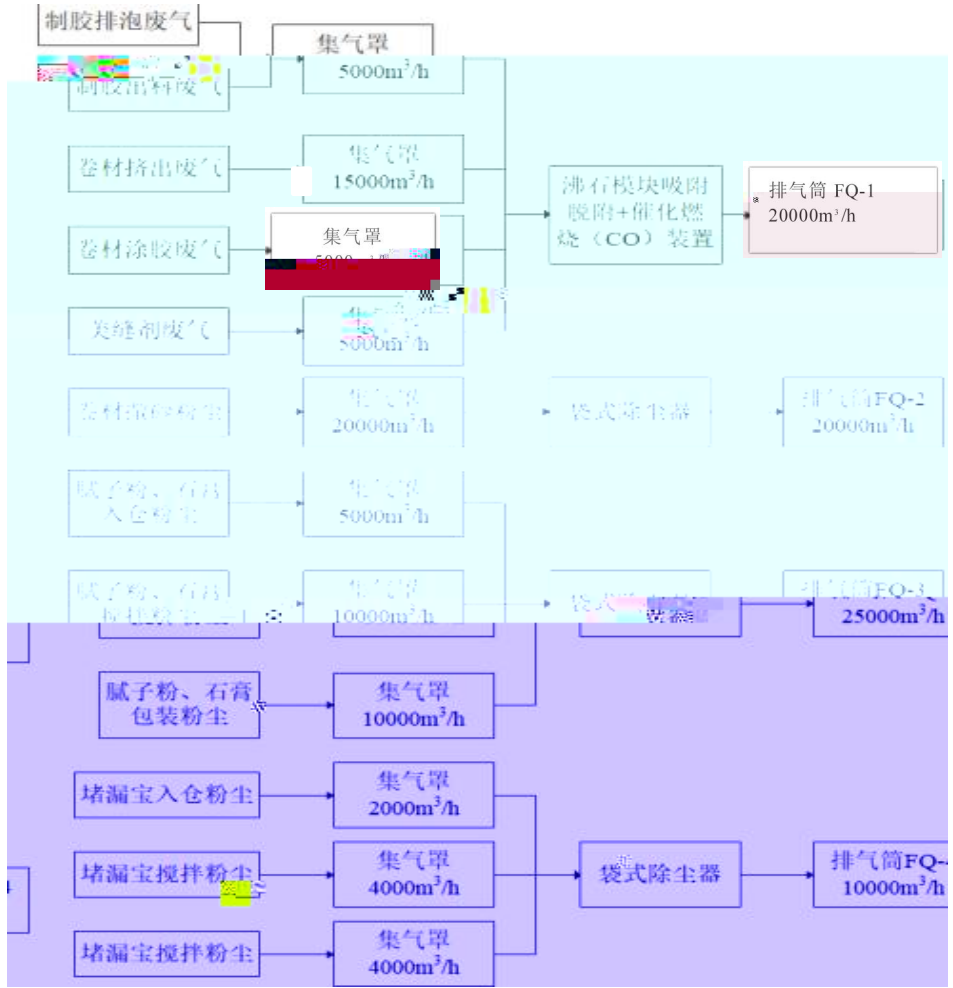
制胶排泡废气

集气罩
5000m$^3$/h

制胶出料废气

卷材挤出废气

集气罩
15000m$^3$/h

沸石模块吸附脱附+催化燃烧（CO）装置

排气筒 FQ-1
20000m$^3$/h

卷材涂胶废气

集气罩
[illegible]

关缝剂废气

集气罩
5000m$^3$/h

卷材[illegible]粉尘

集气罩
20000m$^3$/h

袋式除尘器

排气筒FQ-2
20000m$^3$/h

腻子粉、石膏入仓粉尘

集气罩
5000m$^3$/h

腻子粉、石膏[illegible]粉尘

集气罩
10000m$^3$/h

袋式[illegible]

排气筒FQ-3
25000m$^3$/h

腻子粉、石膏包装粉尘

集气罩
10000m$^3$/h

堵漏宝入仓粉尘

集气罩
2000m$^3$/h

堵漏宝搅拌粉尘

集气罩
4000m$^3$/h

袋式除尘器

排气筒FQ-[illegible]
10000m$^3$/h

堵漏宝搅拌粉尘

集气罩
4000m$^3$/h